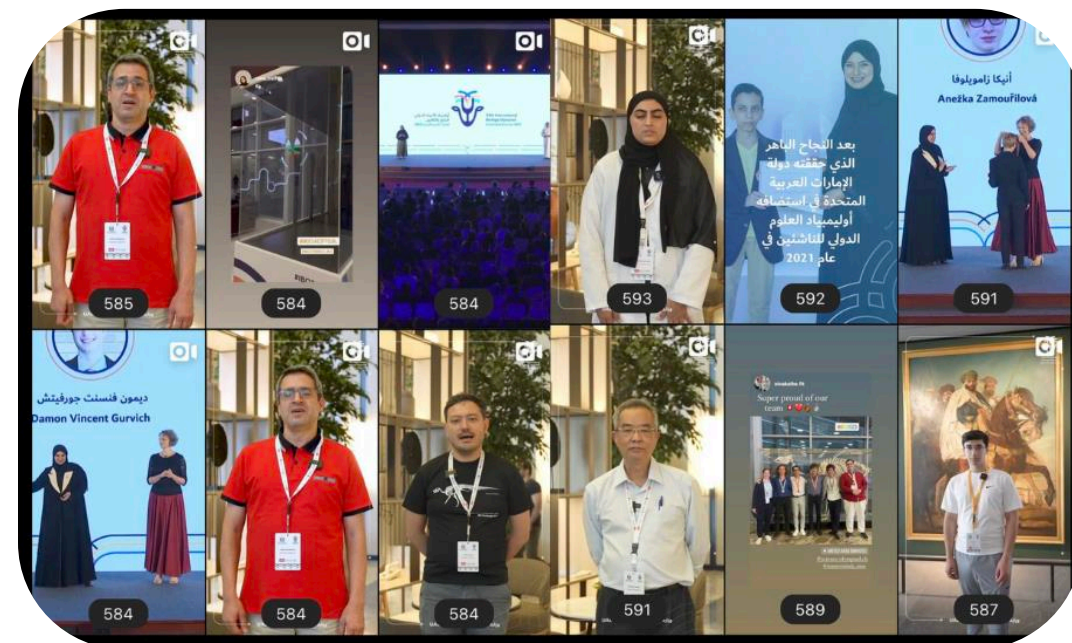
585

584

584

593

بعد النجاح الباهر الذي حققته دولة الإمارات العربية المتحدة في استضافة أولمبياد العلوم الدولي للناشئين في عام 2021

592

أنيكا زاموريلوفا
Anežka Zamouřilová

591

ديمون فنسنت جورفيتش
Damon Vincent Gurvich

584

584

584

591

Super proud of our team.

589

587